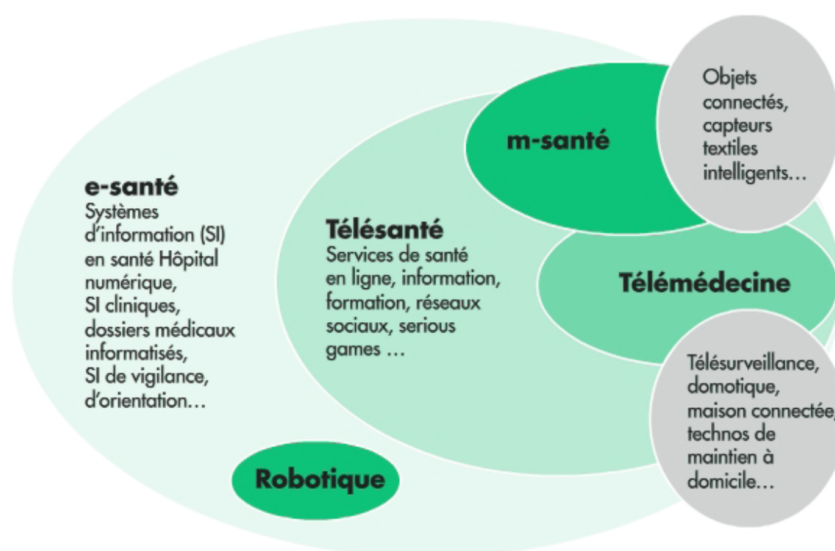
e-santé
Systèmes d'information (SI) en santé Hôpital numérique, SI cliniques, dossiers médicaux informatisés, SI de vigilance, d'orientation…

Télésanté
Services de santé en ligne, information, formation, réseaux sociaux, serious games …

m-santé

Objets connectés, capteurs textiles intelligents…

Télémédecine

Télésurveillance, domotique, maison connectée, technos de maintien à domicile…

Robotique